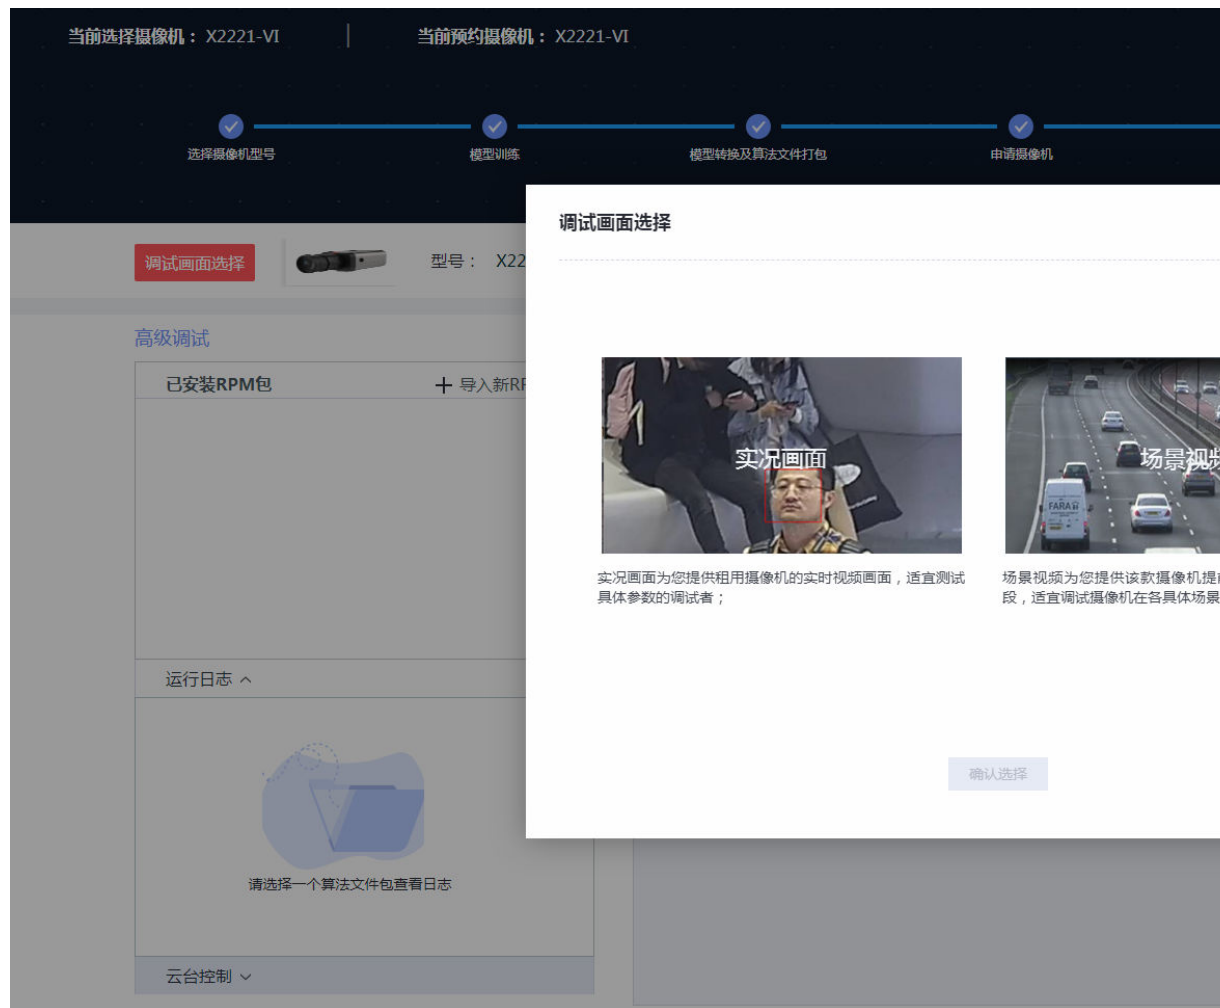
当前选择摄像机：X2221-VI | 当前预约摄像机：X2221-VI

选择摄像机型号

模型训练

模型转换及算法文件打包

申请摄像机

调试画面选择

型号： X22

高级调试

已安装RPM包

+ 导入新R

运行日志 ^

请选择一个算法文件包查看日志

云台控制 ⌄

调试画面选择

实况画面

实况画面为您提供租用摄像机的实时视频画面，适宜测试具体参数的调试者；

场景视

场景视频为您提供该款摄像机提

段，适宜调试摄像机在各具体场景

确认选择